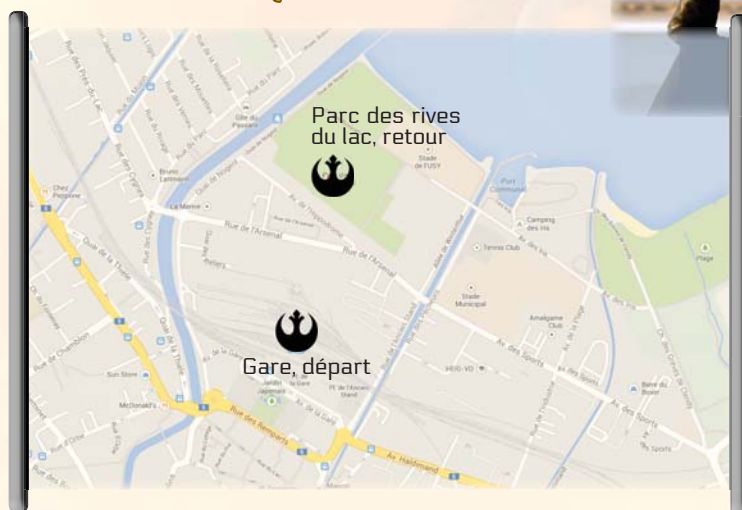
Parc des rives du lac, retour

Gare, départ

Rue des Prés-du-Lac
Rue du Midi
Rue du Port
Gîte du Passant
Rue des Moulins
Rue des Cygnes
Chez Peppone
Quai de la Thièle
Quai de Nogent
La Menoir
Rue de l'Arsenal
Av. de l'Hippodrome
Rue de Chamblon
Sun Store
McDonald's
Rue des Remparts
Av. de la Gare
Av. Haldimand
Jardin Japonais
Pl. de l'Ancien Stand
Stade de FUSY
Port Communal
Camping des Iris
Tennis Club
Stade Municipal
Amalgame Club
Av. des Sports
HEIG-VD
Plage
Ch. des Grèves de Clendy
Allée de Montoie
Rue de la Plaine
Av. de la Plage